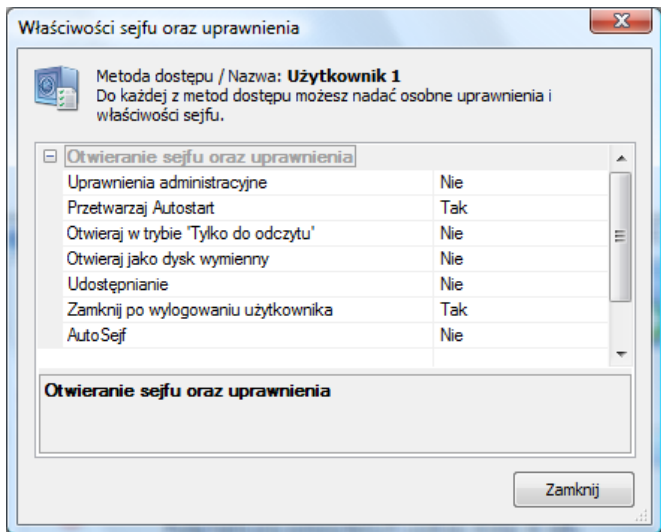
Właściwości sejfu oraz uprawnienia

Metoda dostępu / Nazwa: **Użytkownik 1**
Do każdej z metod dostępu możesz nadać osobne uprawnienia i właściwości sejfu.

Otwieranie sejfu oraz uprawnienia

| | |
|---|---|
| Uprawnienia administracyjne | Nie |
| Przetwarzaj Autostart | Tak |
| Otwieraj w trybie "Tylko do odczytu" | Nie |
| Otwieraj jako dysk wymienny | Nie |
| Udostępnianie | Nie |
| Zamknij po wylogowaniu użytkownika | Tak |
| AutoSejf | Nie |

**Otwieranie sejfu oraz uprawnienia**

Zamknij